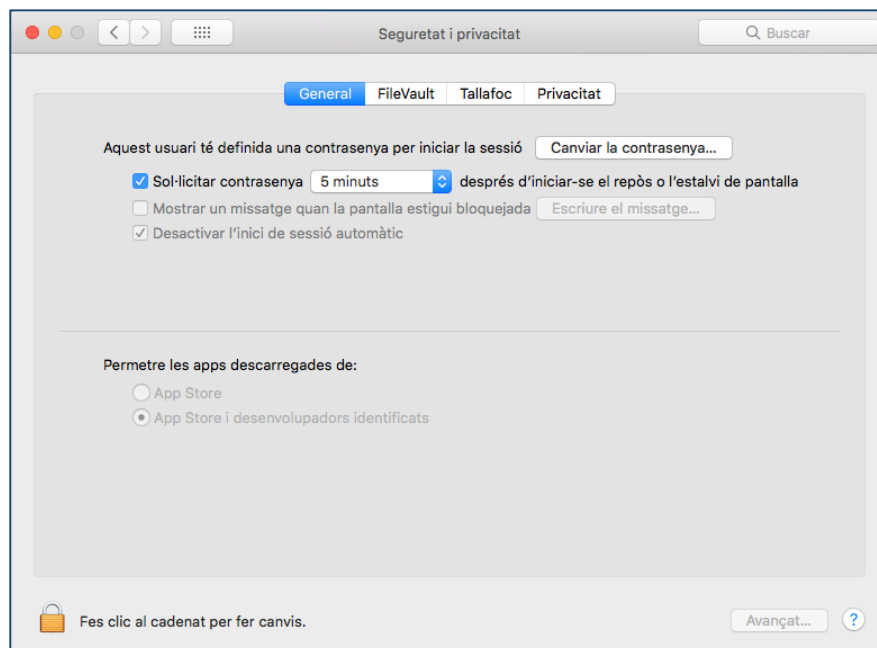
Seguretat i privacitat

Buscar

General FileVault Tallafoc Privacitat

Aquest usuari té definida una contrasenya per iniciar la sessió Canviar la contrasenya...

Sol·licitar contrasenya 5 minuts després d'iniciar-se el repòs o l'estalvi de pantalla

Mostrar un missatge quan la pantalla estigui bloquejada Escriure el missatge...

Desactivar l'inici de sessió automàtic

Permetre les apps descarregades de:

App Store

App Store i desenvolupadors identificats

Fes clic al cadenat per fer canvis.

Avançat...

?